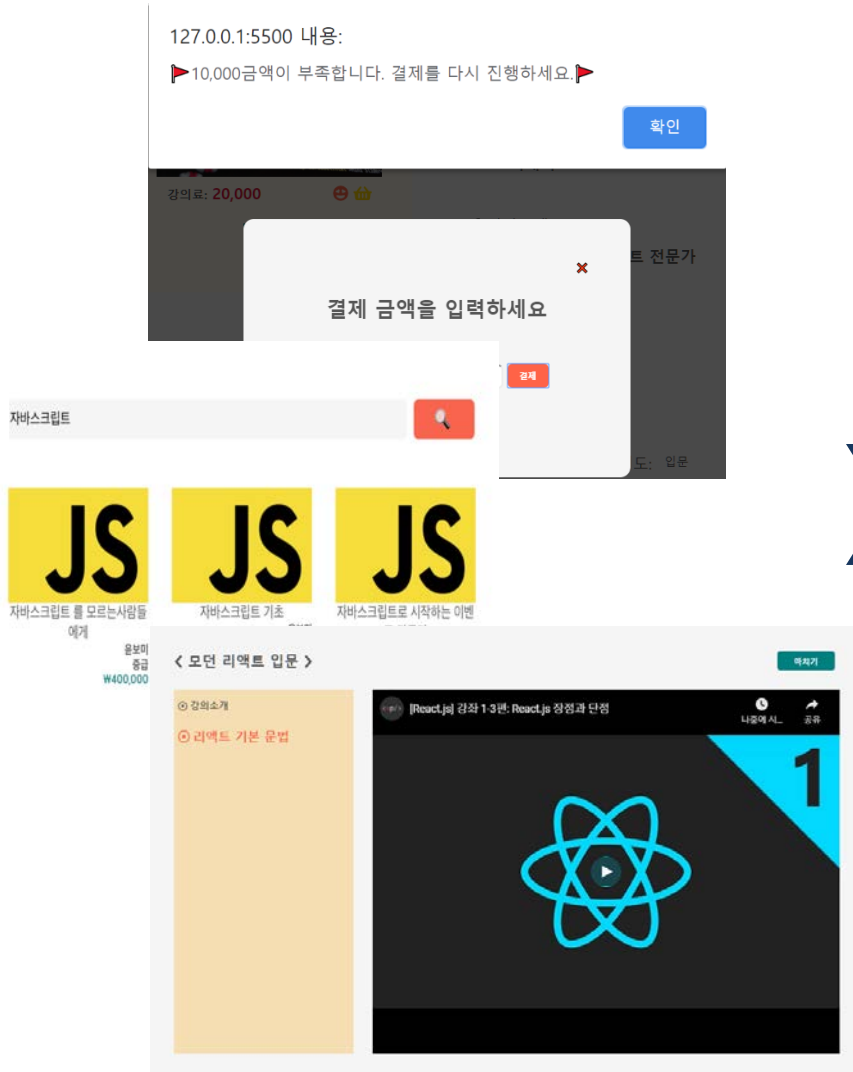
127.0.0.1:5500 내용:

🚩10,000금액이 부족합니다. 결제를 다시 진행하세요.🚩

확인

강의료: 20,000

트 전문가

결제 금액을 입력하세요

결제

도: 입문

자바스크립트

JS

JS

JS

자바스크립트 를 모르는사람들에게

윤보미
중급
₩400,000

자바스크립트 기초

자바스크립트로 시작하는 이벤

< 모던 리액트 입문 >

마치기

강의소개

리액트 기본 문법

[React.js] 강좌 1-3편: React.js 장점과 단점

나중에 시...

공유

1